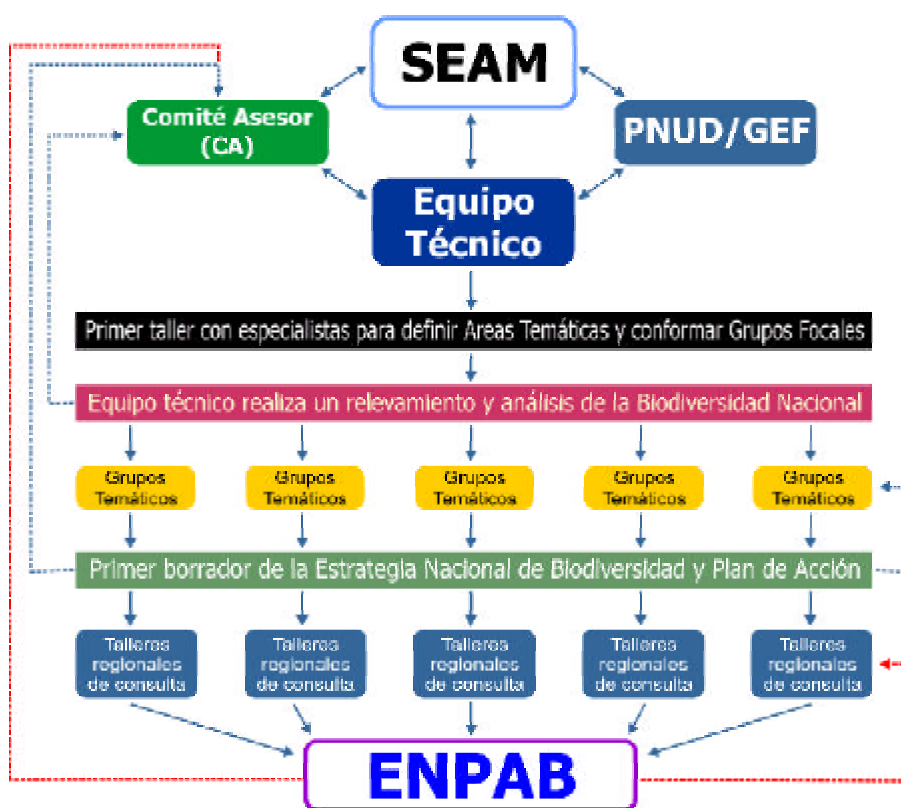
SEAM

Comité Asesor (CA)

PNUD/GEF

Equipo Técnico

Primer taller con especialistas para definir Areas Temáticas y conformar Grupos Focales

Equipo técnico realiza un relevamiento y análisis de la Biodiversidad Nacional

Grupos Temáticos

Grupos Temáticos

Grupos Temáticos

Grupos Temáticos

Grupos Temáticos

Primer borrador de la Estrategia Nacional de Biodiversidad y Plan de Acción

Talleres regionales de consulta

Talleres regionales de consulta

Talleres regionales de consulta

Talleres regionales de consulta

Talleres regionales de consulta

ENPAB